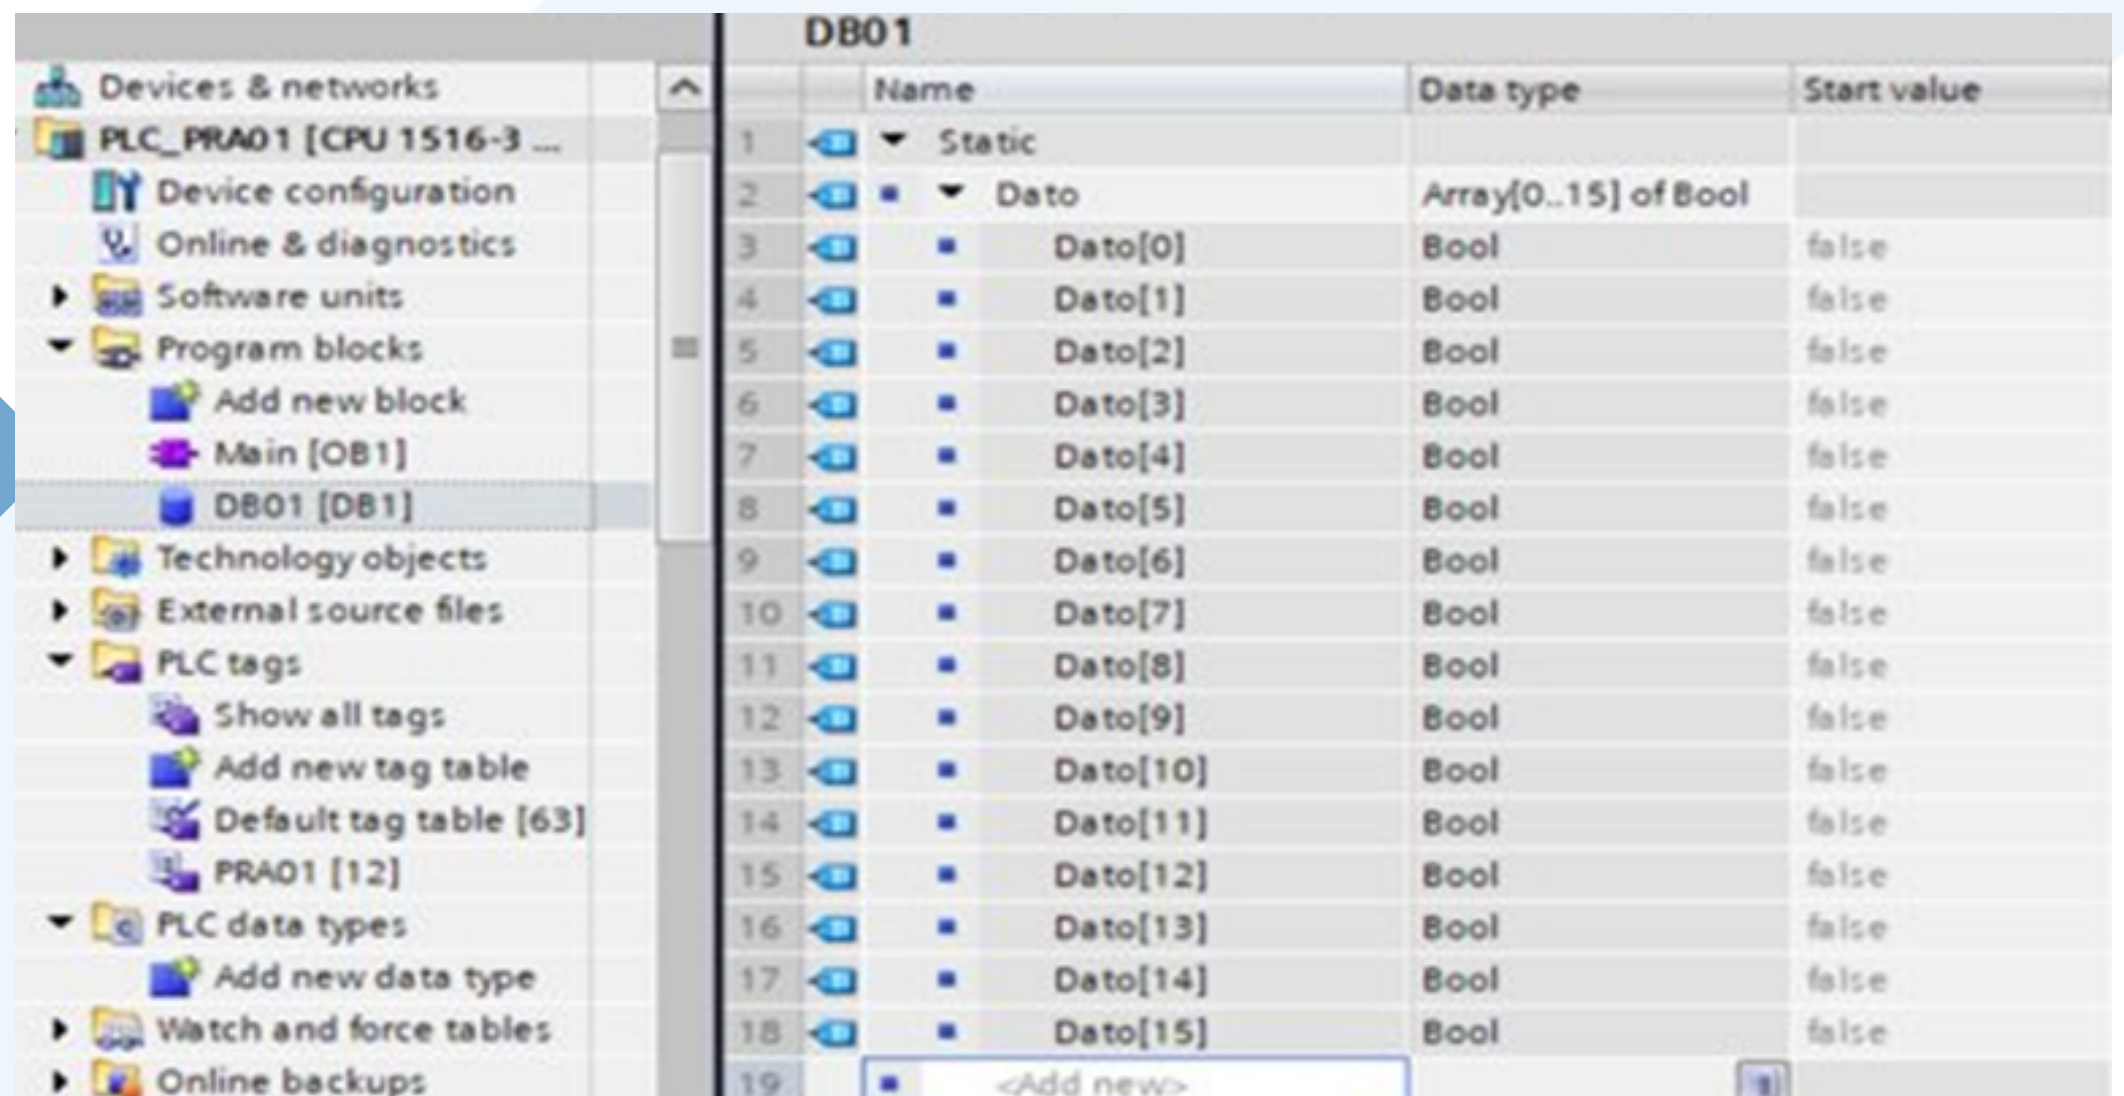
Devices & networks
PLC_PRA01 [CPU 1516-3 ...
Device configuration
Online & diagnostics
Software units
Program blocks
Add new block
Main [OB1]
DB01 [DB1]
Technology objects
External source files
PLC tags
Show all tags
Add new tag table
Default tag table [63]
PRA01 [12]
PLC data types
Add new data type
Watch and force tables
Online backups

DB01

| | Name | Data type | Start value |
|---|---|---|---|
| 1 | Static | | |
| 2 | Dato | Array[0..15] of Bool | |
| 3 | Dato[0] | Bool | false |
| 4 | Dato[1] | Bool | false |
| 5 | Dato[2] | Bool | false |
| 6 | Dato[3] | Bool | false |
| 7 | Dato[4] | Bool | false |
| 8 | Dato[5] | Bool | false |
| 9 | Dato[6] | Bool | false |
| 10 | Dato[7] | Bool | false |
| 11 | Dato[8] | Bool | false |
| 12 | Dato[9] | Bool | false |
| 13 | Dato[10] | Bool | false |
| 14 | Dato[11] | Bool | false |
| 15 | Dato[12] | Bool | false |
| 16 | Dato[13] | Bool | false |
| 17 | Dato[14] | Bool | false |
| 18 | Dato[15] | Bool | false |
| 19 | <Add new> | | |